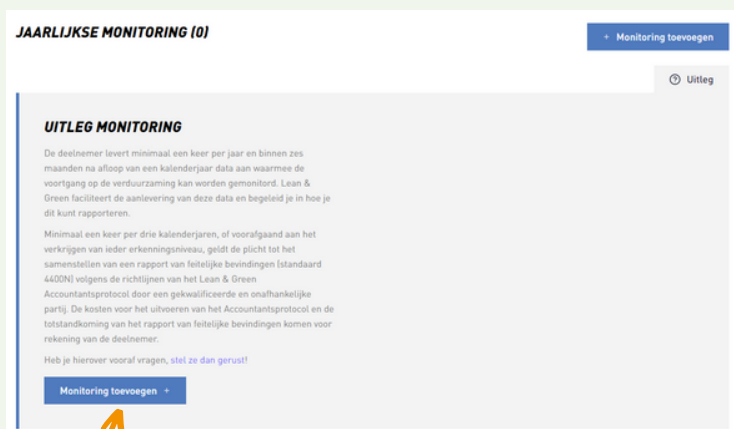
JAARLIJKSE MONITORING (0)

+ Monitoring toevoegen

Uitleg

UITLEG MONITORING

De deelnemer levert minimaal een keer per jaar en binnen zes maanden na afloop van een kalenderjaar data aan waarmee de voortgang op de verduurzaming kan worden gemonitord. Lean & Green faciliteert de aanlevering van deze data en begeleid je in hoe je dit kunt rapporteren.

Minimaal een keer per drie kalenderjaren, of voorafgaand aan het verkrijgen van ieder erkenningsniveau, geldt de plicht tot het samenstellen van een rapport van feitelijke bevindingen (standaard 4400N) volgens de richtlijnen van het Lean & Green Accountantsprotocol door een gekwalificeerde en onafhankelijke partij. De kosten voor het uitvoeren van het Accountantsprotocol en de totstandkoming van het rapport van feitelijke bevindingen komen voor rekening van de deelnemer.

Heb je hierover vooraf vragen, stel ze dan gerust!

Monitoring toevoegen +